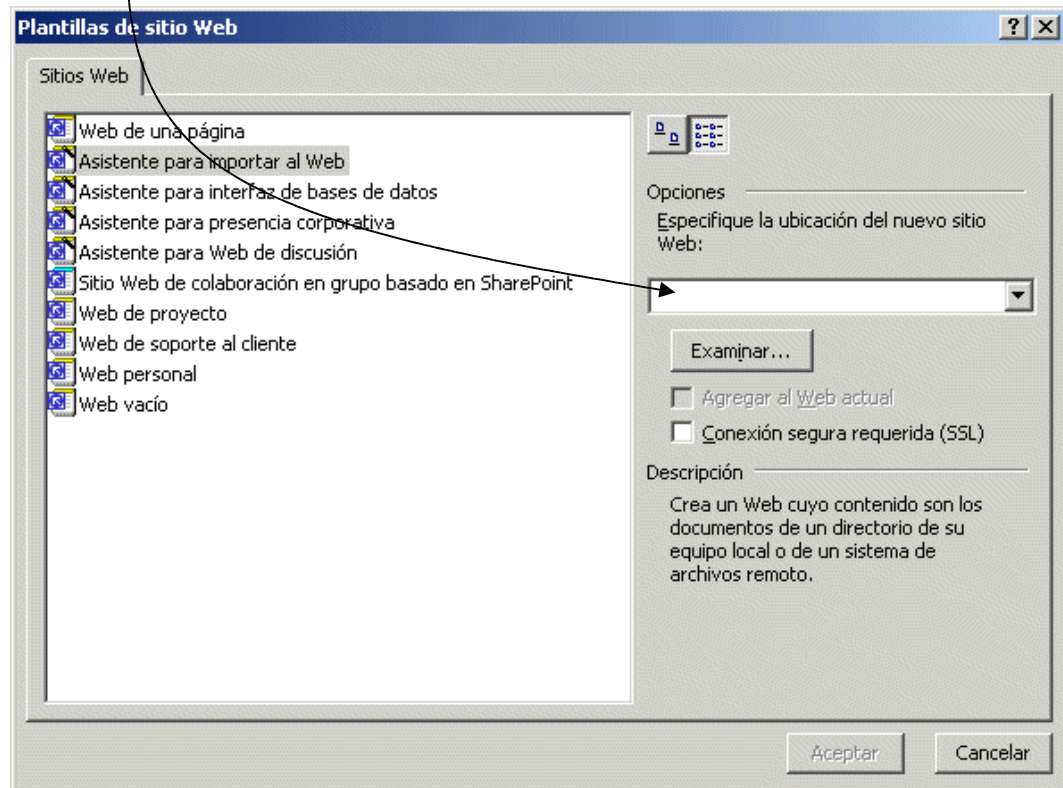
Plantillas de sitio Web

?

X

Sitios Web

Web de una página
Asistente para importar al Web
Asistente para interfaz de bases de datos
Asistente para presencia corporativa
Asistente para Web de discusión
Sitio Web de colaboración en grupo basado en SharePoint
Web de proyecto
Web de soporte al cliente
Web personal
Web vacío

Opciones

Especifique la ubicación del nuevo sitio Web:

Examinar...

Agregar al Web actual

Conexión segura requerida (SSL)

Descripción

Crea un Web cuyo contenido son los documentos de un directorio de su equipo local o de un sistema de archivos remoto.

Aceptar

Cancelar